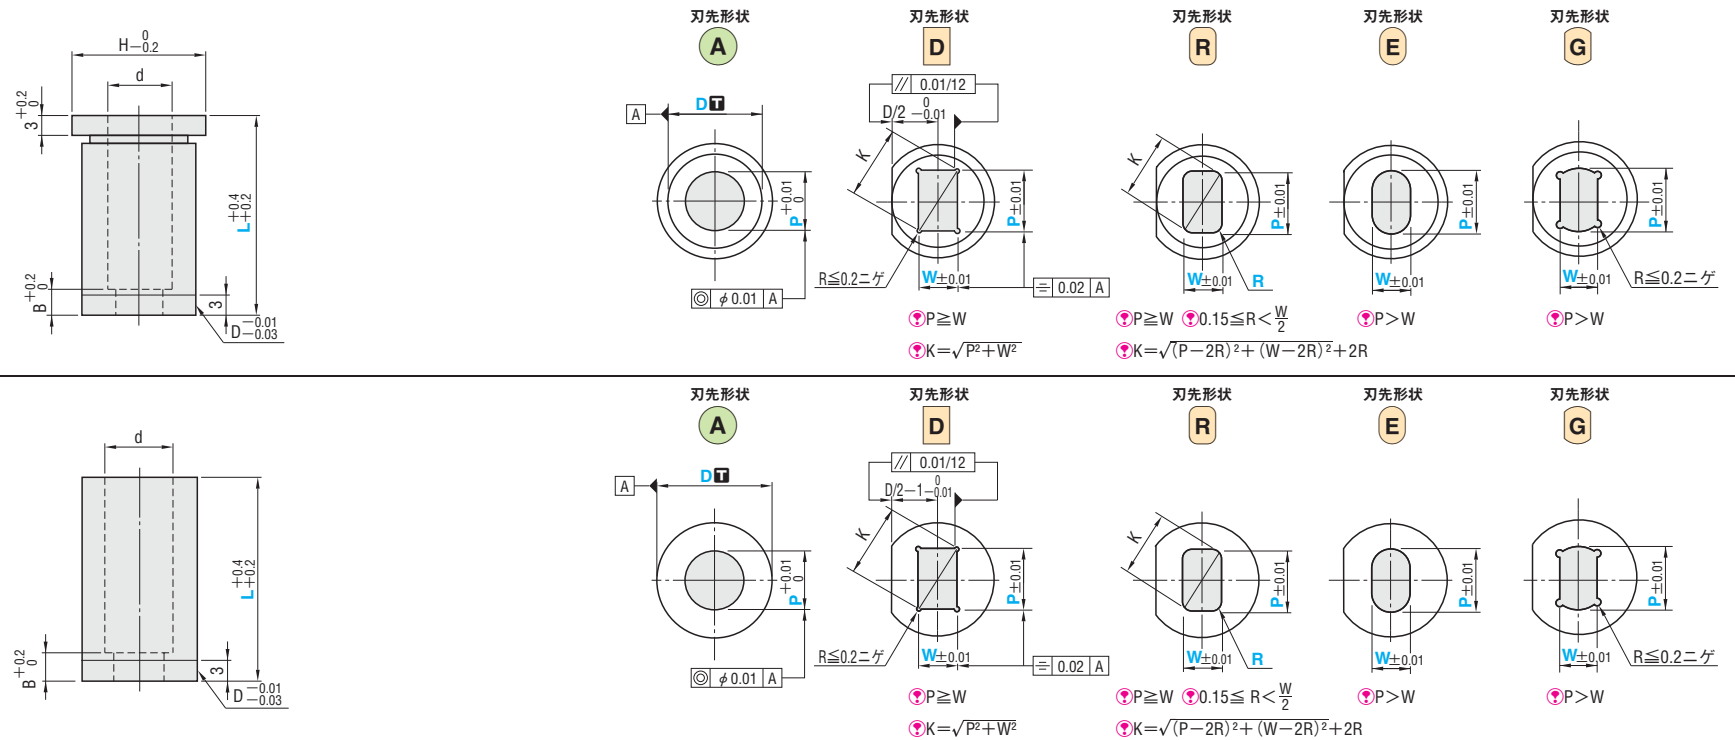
$H^{\ 0}_{-0.2}$

d

$3^{+0.2}_{\ 0}$

$L^{+0.4}_{+0.2}$

$B^{+0.2}_{\ 0}$

3

$D^{-0.01}_{-0.03}$

刃先形状

A

A

D T

$P^{+0.01}_{\ 0}$

◎ $\phi$0.01 A

刃先形状

D

// 0.01/12

$D/2^{\ 0}_{-0.01}$

K

$P\pm0.01$

R≦0.2ニゲ

W±0.01

= 0.02 A

P≧W

$K=\sqrt{P^2+W^2}$

刃先形状

R

K

$P\pm0.01$

W±0.01

R

P≧W 0.15≦R<$\frac{W}{2}$

$K=\sqrt{(P-2R)^2+(W-2R)^2}+2R$

刃先形状

E

$P\pm0.01$

W±0.01

P>W

刃先形状

G

$P\pm0.01$

W±0.01

R≦0.2ニゲ

P>W

d

$L^{+0.4}_{+0.2}$

$B^{+0.2}_{\ 0}$

3

$D^{-0.01}_{-0.03}$

刃先形状

A

A

D T

$P^{+0.01}_{\ 0}$

◎ $\phi$0.01 A

刃先形状

D

// 0.01/12

$D/2-1^{\ 0}_{-0.01}$

K

$P\pm0.01$

R≦0.2ニゲ

W±0.01

= 0.02 A

P≧W

$K=\sqrt{P^2+W^2}$

刃先形状

R

K

$P\pm0.01$

W±0.01

R

P≧W 0.15≦ R<$\frac{W}{2}$

$K=\sqrt{(P-2R)^2+(W-2R)^2}+2R$

刃先形状

E

$P\pm0.01$

W±0.01

P>W

刃先形状

G

$P\pm0.01$

W±0.01

R≦0.2ニゲ

P>W